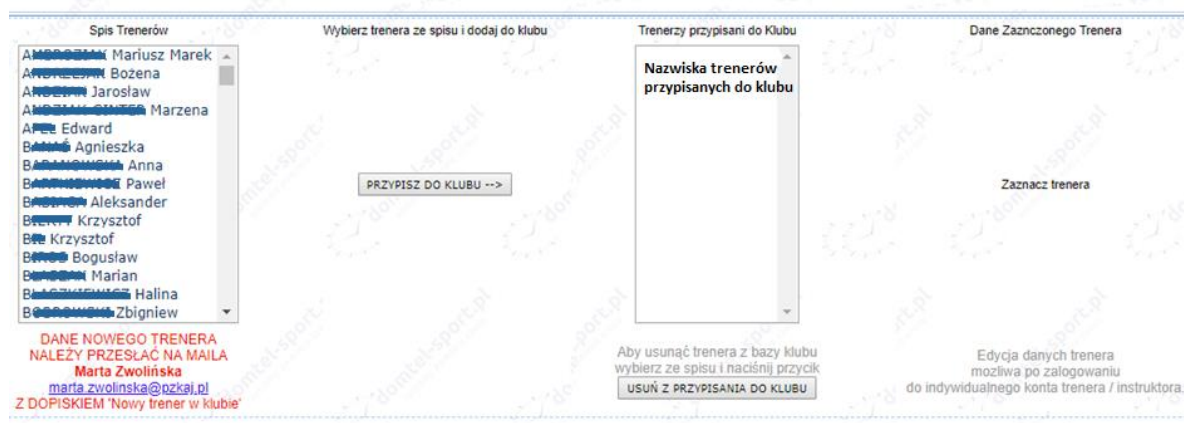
Spis Trenerów

A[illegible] Mariusz Marek
A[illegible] Bożena
A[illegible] Jarosław
A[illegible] Marzena
A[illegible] Edward
B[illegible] Agnieszka
B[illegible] Anna
B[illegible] Paweł
B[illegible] Aleksander
B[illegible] Krzysztof
B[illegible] Krzysztof
B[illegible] Bogusław
B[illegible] Marian
B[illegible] Halina
B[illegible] Zbigniew

DANE NOWEGO TRENERA NALEŻY PRZESŁAĆ NA MAILA
Marta Zwolińska
marta.zwolinska@pzkaj.pl
Z DOPISKIEM 'Nowy trener w klubie'

Wybierz trenera ze spisu i dodaj do klubu

PRZYPISZ DO KLUBU -->

Trenerzy przypisani do Klubu

Nazwiska trenerów przypisanych do klubu

Aby usunąć trenera z bazy klubu wybierz ze spisu i naciśnij przycik

USUŃ Z PRZYPISANIA DO KLUBU

Dane Zaznczonego Trenera

Zaznacz trenera

Edycja danych trenera mozliwa po zalogowaniu do indywidualnego konta trenera / instruktora.

domcel-sport.pl